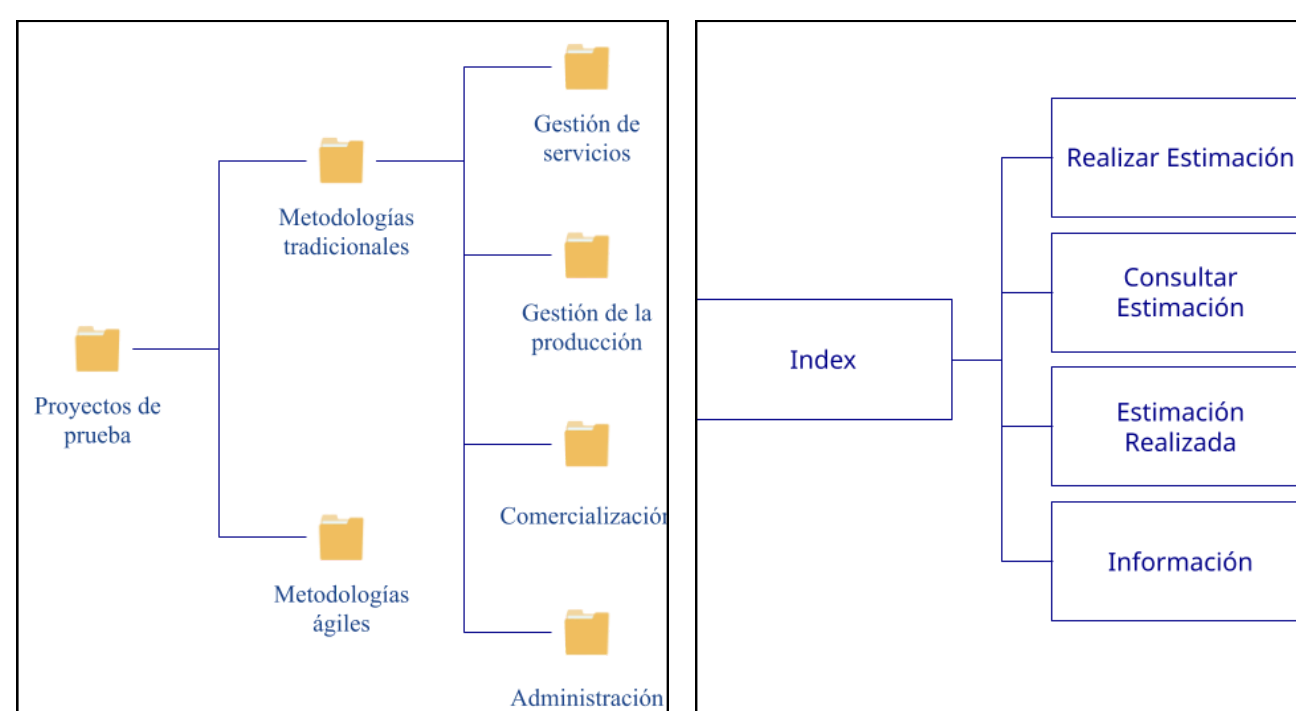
Proyectos de prueba

Metodologías tradicionales

Metodologías ágiles

Gestión de servicios

Gestión de la producción

Comercialización

Administración

Index

Realizar Estimación

Consultar Estimación

Estimación Realizada

Información